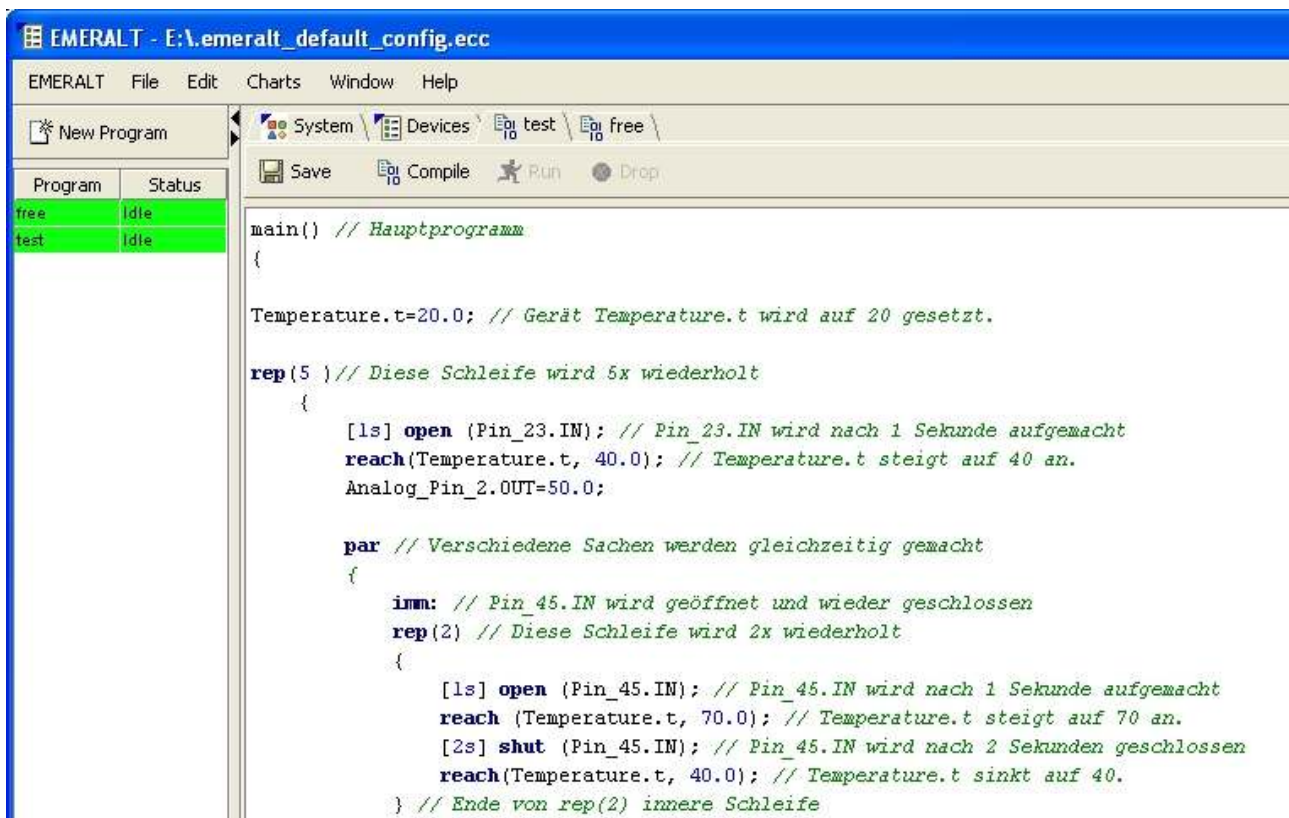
EMERALT - E:\.emeralt_default_config.ecc

EMERALT File Edit Charts Window Help

New Program

| Program | Status |
|---|---|
| free | Idle |
| test | Idle |

System Devices test free

Save Compile Run Drop

main() // Hauptprogramm
{

Temperature.t=20.0; // Gerät Temperature.t wird auf 20 gesetzt.

rep(5 )// Diese Schleife wird 5x wiederholt
{
[1s] open (Pin_23.IN); // Pin_23.IN wird nach 1 Sekunde aufgemacht
reach(Temperature.t, 40.0); // Temperature.t steigt auf 40 an.
Analog_Pin_2.OUT=50.0;

par // Verschiedene Sachen werden gleichzeitig gemacht
{
imm: // Pin_45.IN wird geöffnet und wieder geschlossen
rep(2) // Diese Schleife wird 2x wiederholt
{
[1s] open (Pin_45.IN); // Pin_45.IN wird nach 1 Sekunde aufgemacht
reach (Temperature.t, 70.0); // Temperature.t steigt auf 70 an.
[2s] shut (Pin_45.IN); // Pin_45.IN wird nach 2 Sekunden geschlossen
reach(Temperature.t, 40.0); // Temperature.t sinkt auf 40.
} // Ende von rep(2) innere Schleife